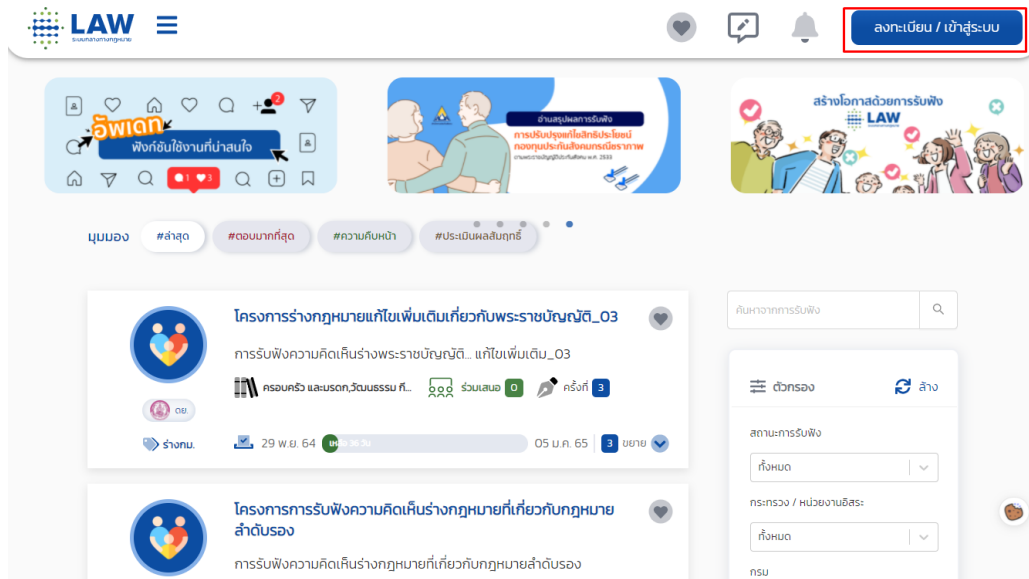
LAW
ระบบกลางทางกฎหมาย

ลงทะเบียน / เข้าสู่ระบบ

2
อัพเดท
ฟังก์ชันใช้งานที่น่าสนใจ
1 3

อ่านสรุปผลการรับฟัง
การปรับปรุงแก้ไขสิทธิประโยชน์กองทุนประกันสังคมกรณีชราภาพ
ตามพระราชบัญญัติประกันสังคม พ.ศ. 2533

สร้างโอกาสด้วยการรับฟัง
LAW

มุมมอง #ล่าสุด #ตอบมากที่สุด #ความคืบหน้า #ประเมินผลสัมฤทธิ์

โครงการร่างกฎหมายแก้ไขเพิ่มเติมเกี่ยวกับพระราชบัญญัติ_03
การรับฟังความคิดเห็นร่างพระราชบัญญัติ... แก้ไขเพิ่มเติม_03
ครอบครัว และมรดก,วัฒนธรรม ที่... ร่วมเสนอ 0 ครั้งที่ 3
ดย.
ร่างกม.
29 พ.ย. 64 เหลือ 36 วัน 05 ม.ค. 65 3 ขยาย

โครงการการรับฟังความคิดเห็นร่างกฎหมายที่เกี่ยวกับกฎหมายลำดับรอง
การรับฟังความคิดเห็นร่างกฎหมายที่เกี่ยวกับกฎหมายลำดับรอง

ค้นหาจากการรับฟัง
ตัวกรอง ล้าง
สถานะการรับฟัง
ทั้งหมด
กระทรวง / หน่วยงานอิสระ
ทั้งหมด
กรม